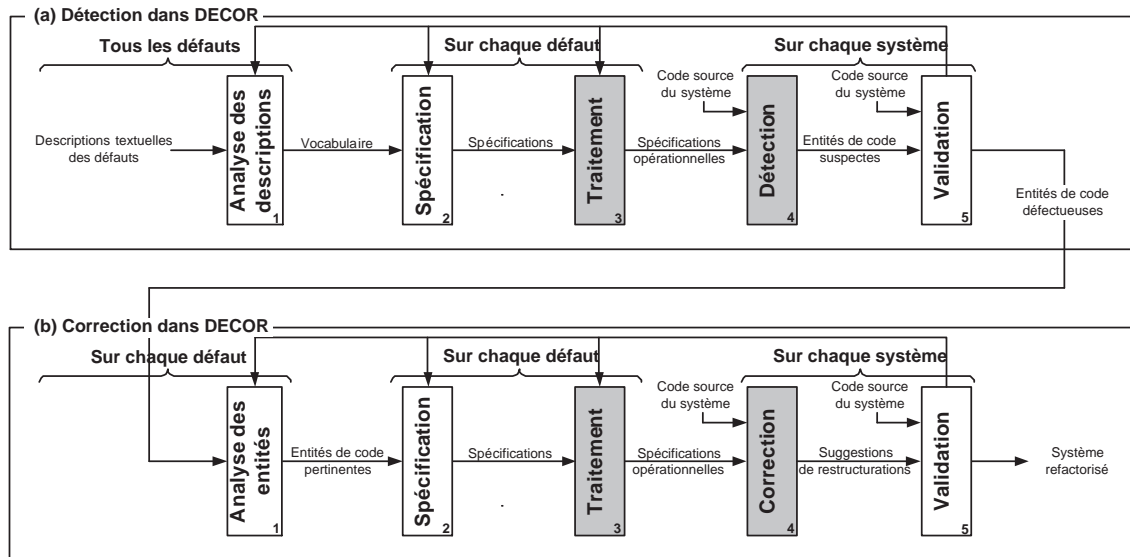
(a) Détection dans DECOR

Tous les défauts

Sur chaque défaut

Sur chaque système

Descriptions textuelles des défauts

Analyse des descriptions 1

Vocabulaire

Spécification 2

Spécifications

Traitement 3

Code source du système

Spécifications opérationnelles

Détection 4

Code source du système

Entités de code suspectes

Validation 5

Entités de code défectueuses

(b) Correction dans DECOR

Sur chaque défaut

Sur chaque défaut

Sur chaque système

Analyse des entités 1

Entités de code pertinentes

Spécification 2

Spécifications

Traitement 3

Code source du système

Spécifications opérationnelles

Correction 4

Code source du système

Suggestions de restructurations

Validation 5

Système refactorisé